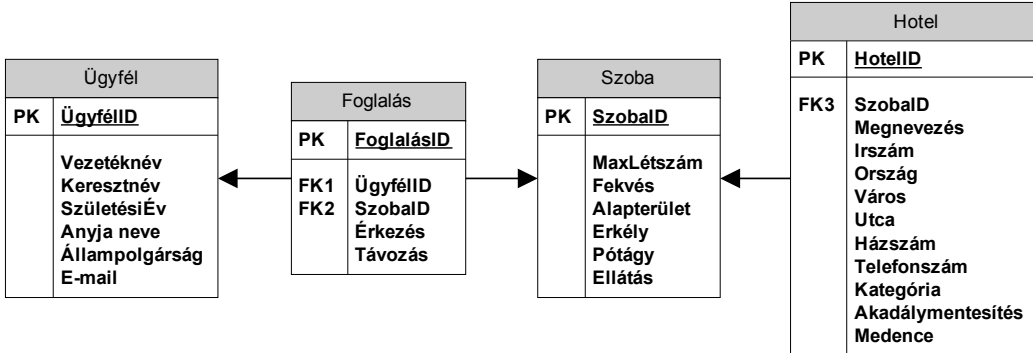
Ügyfél

| PK | ÜgyfélID |
|---|---|
| | Vezetéknév<br>Keresztnév<br>SzületésiÉv<br>Anyja neve<br>Állampolgárság<br>E-mail |

Foglalás

| PK | FoglalásID |
|---|---|
| FK1<br>FK2 | ÜgyfélID<br>SzobaID<br>Érkezés<br>Távozás |

Szoba

| PK | SzobaID |
|---|---|
| | MaxLétszám<br>Fekvés<br>Alapterület<br>Erkély<br>Pótágy<br>Ellátás |

Hotel

| PK | HotelID |
|---|---|
| FK3 | SzobaID<br>Megnevezés<br>Irszám<br>Ország<br>Város<br>Utca<br>Házszám<br>Telefonszám<br>Kategória<br>Akadálymentesítés<br>Medence |